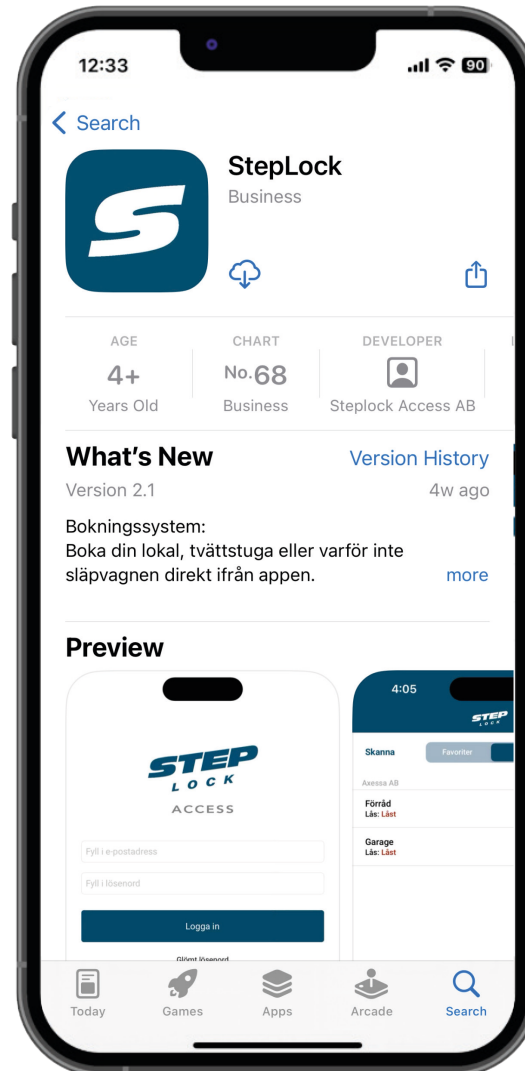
12:33

90

< Search

StepLock

Business

AGE
4+
Years Old

CHART
No.68
Business

DEVELOPER
Steplock Access AB

What's New

Version History

Version 2.1

4w ago

Bokningssystem:
Boka din lokal, tvättstuga eller varför inte släpvagnen direkt ifrån appen.

more

Preview

STEP LOCK
ACCESS

Fyll i e-postadress

Fyll i lösenord

Logga in

Glömt lösenord

4:05

STEP LOCK

Skanna

Favoriter

Axessa AB

Förråd
Lås: Låst

Garage
Lås: Låst

Today

Games

Apps

Arcade

Search